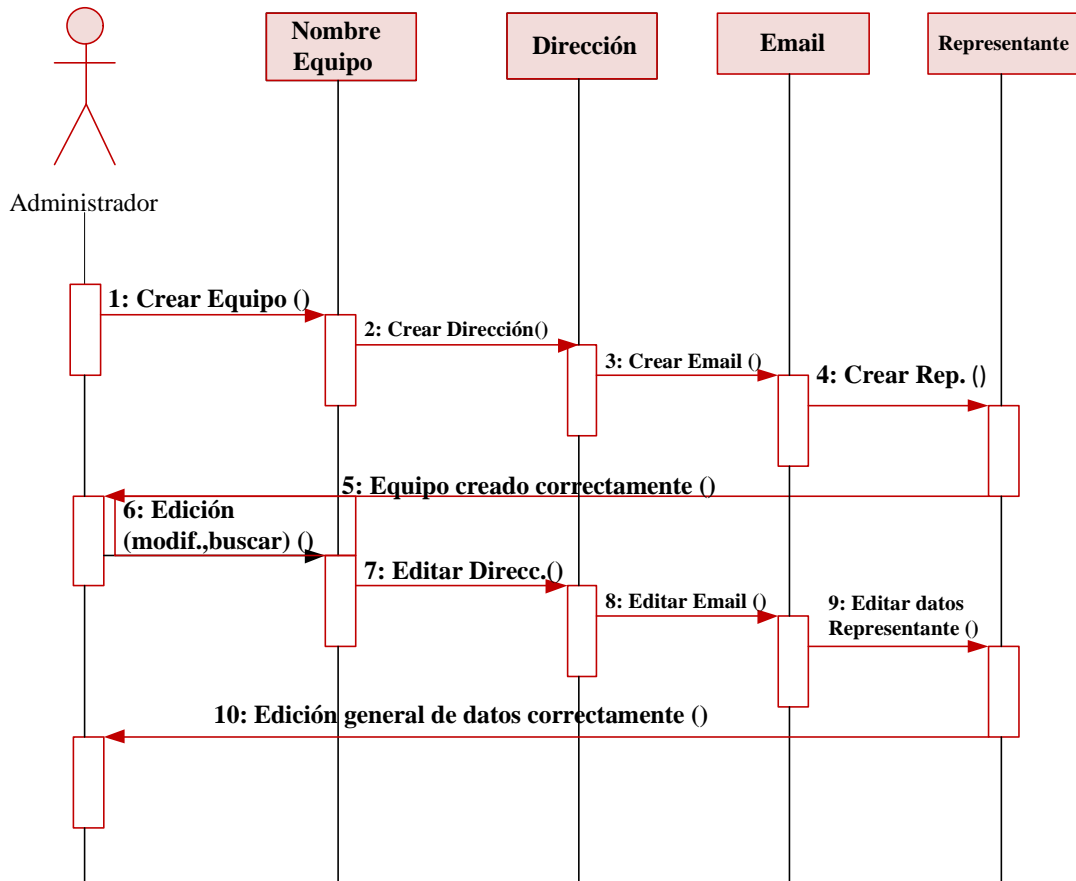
Administrador

Nombre Equipo

Dirección

Email

Representante

1: Crear Equipo ()

2: Crear Dirección()

3: Crear Email ()

4: Crear Rep. ()

5: Equipo creado correctamente ()

6: Edición (modif.,buscar) ()

7: Editar Direcc.()

8: Editar Email ()

9: Editar datos Representante ()

10: Edición general de datos correctamente ()